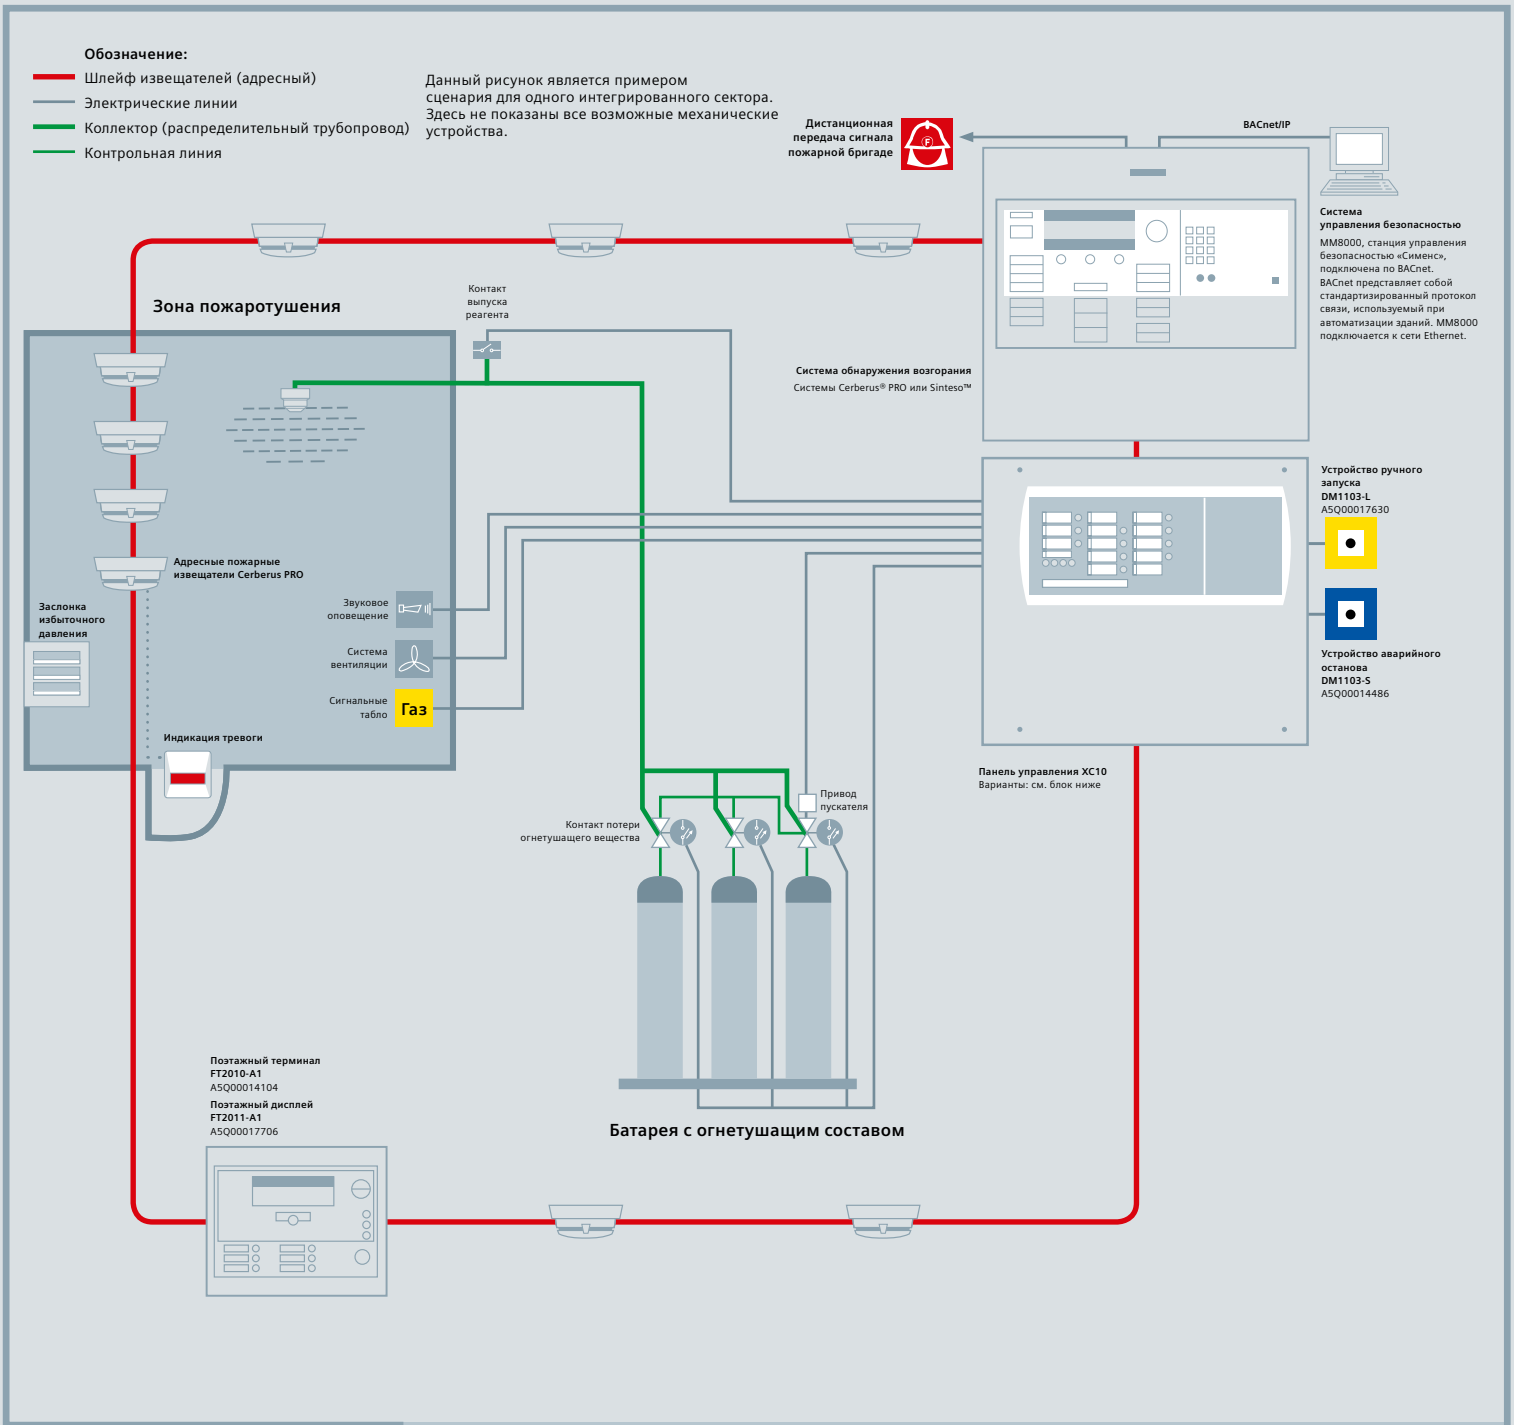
Обозначение:
Шлейф извещателей (адресный)
Электрические линии
Коллектор (распределительный трубопровод)
Контрольная линия

Данный рисунок является примером сценария для одного интегрированного сектора. Здесь не показаны все возможные механические устройства.

Дистанционная передача сигнала пожарной бригаде

BACnet/IP

Система управления безопасностью
MM8000, станция управления безопасностью «Сименс», подключена по BACnet. BACnet представляет собой стандартизированный протокол связи, используемый при автоматизации зданий. MM8000 подключается к сети Ethernet.

Зона пожаротушения

Контакт выпуска реагента

Система обнаружения возгорания
Системы Cerberus® PRO или Sinteso™

Устройство ручного запуска
DM1103-L
A5Q00017630

Устройство аварийного останова
DM1103-S
A5Q00014486

Адресные пожарные извещатели Cerberus PRO

Заслонка избыточного давления

Звуковое оповещение

Система вентиляции

Сигнальные табло

Газ

Индикация тревоги

Панель управления XC10
Варианты: см. блок ниже

Привод пускателя

Контакт потери огнетушащего вещества

Поэтажный терминал
FT2010-A1
A5Q00014104
Поэтажный дисплей
FT2011-A1
A5Q00017706

Батарея с огнетушащим составом